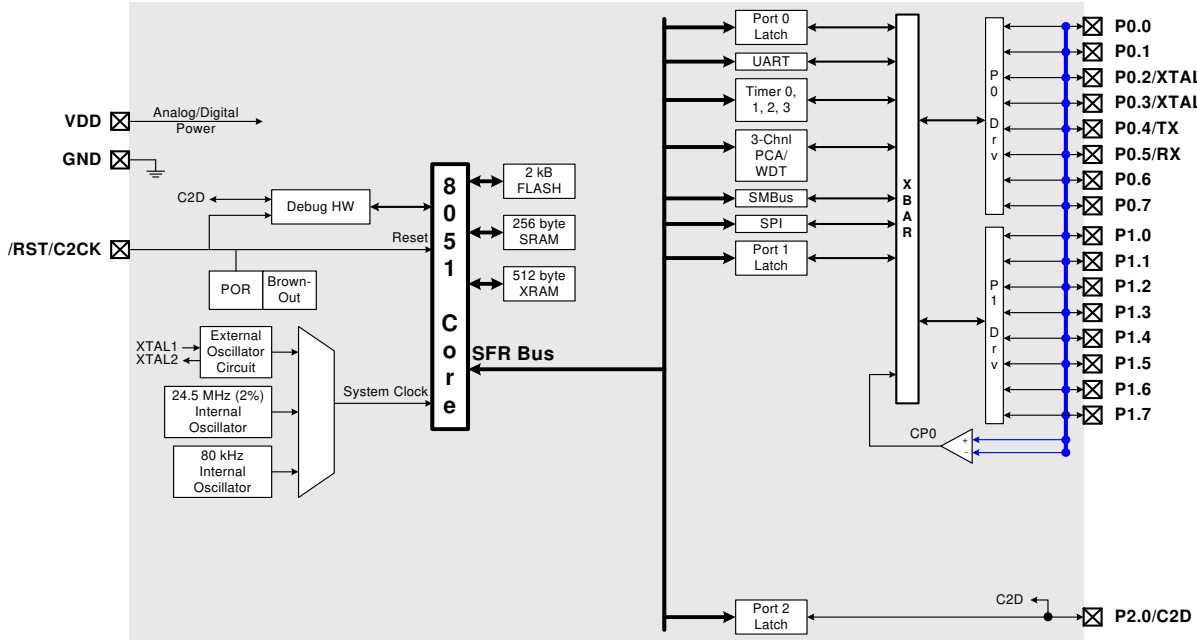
VDD
Analog/Digital Power
GND
C2D
Debug HW
/RST/C2CK
Reset
POR
Brown-Out
8051 Core
2 kB FLASH
256 byte SRAM
512 byte XRAM
XTAL1
XTAL2
External Oscillator Circuit
24.5 MHz (2%) Internal Oscillator
80 kHz Internal Oscillator
System Clock
SFR Bus
Port 0 Latch
UART
Timer 0, 1, 2, 3
3-Chnl PCA/ WDT
SMBus
SPI
Port 1 Latch
Port 2 Latch
X B A R
P 0 D r v
P 1 D r v
CP0
+
-
C2D
P0.0
P0.1
P0.2/XTAL
P0.3/XTAL
P0.4/TX
P0.5/RX
P0.6
P0.7
P1.0
P1.1
P1.2
P1.3
P1.4
P1.5
P1.6
P1.7
P2.0/C2D